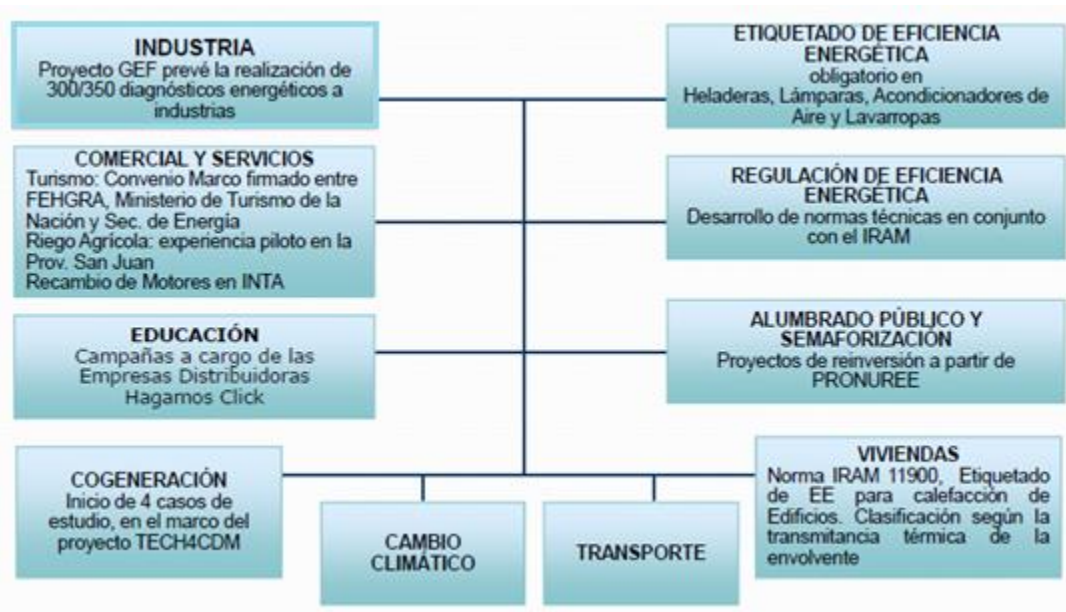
INDUSTRIA
Proyecto GEF prevé la realización de 300/350 diagnósticos energéticos a industrias

ETIQUETADO DE EFICIENCIA ENERGÉTICA
obligatorio en
Heladeras, Lámparas, Acondicionadores de Aire y Lavarropas

COMERCIAL Y SERVICIOS
Turismo: Convenio Marco firmado entre FEHGRA, Ministerio de Turismo de la Nación y Sec. de Energía
Riego Agrícola: experiencia piloto en la Prov. San Juan
Recambio de Motores en INTA

REGULACIÓN DE EFICIENCIA ENERGÉTICA
Desarrollo de normas técnicas en conjunto con el IRAM

EDUCACIÓN
Campañas a cargo de las Empresas Distribuidoras
Hagamos Click

ALUMBRADO PÚBLICO Y SEMAFORIZACIÓN
Proyectos de reinversión a partir de PRONUREE

COGENERACIÓN
Inicio de 4 casos de estudio, en el marco del proyecto TECH4CDM

CAMBIO CLIMÁTICO

TRANSPORTE

VIVIENDAS
Norma IRAM 11900, Etiquetado de EE para calefacción de Edificios. Clasificación según la transmitancia térmica de la envolvente